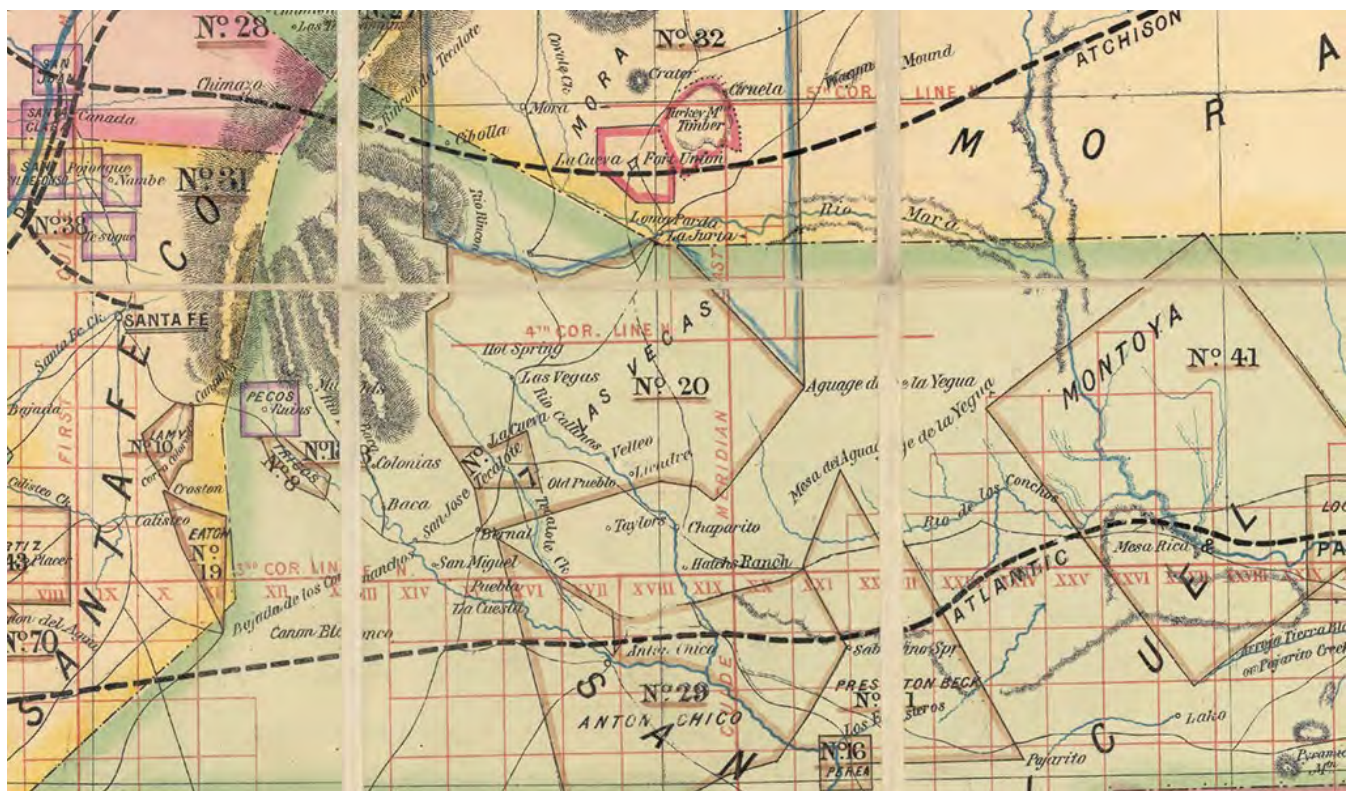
Nº 28
Nº 32
ATCHISON
SAN JUAN
Chimazo
Rincon del Tecolote
Covote Cr.
MORA
Crater
Cerneta
Wagon Mound
5th COR. LINE N.
SANTA CLARA
Canada
Mora
Turkey Mt. Timber
MORA
Cibolla
SAN ILDEFONSO
Pojoaque
Nambe
Nº 31
La Cueva
Fort Union
Nº 38
Tesuque
CO
Rio Rincon
Loma Parda
La Junta
Rio
Mora
4th COR. LINE N.
LAS VEGAS
MONTOYA
SANTA FE
Santa Fe Cr.
Hot Spring
Nº 41
FIRST
Las Vegas
Rio Galinas
Nº 20
Aguage de la Yegua
Bajada
Canoncito
PECOS Ruins
MERIDIAN
Mesa del Aguage de la Yegua
LAMY Nº 10
Nº 8
Colonias
Nº
La Cueva
Tecolote
7
Vegoso
Liendre
Galisteo Cr.
Crosten
Baca
San Jose
Old Pueblo
Rio de Los Conchas
Galisteo
EATON Nº 19
Bernal
Tecolote Cr.
Taylors
Chaparito
Mesa Rica
PA
ORTIZ 43
Placer
3rd COR. LINE N.
San Miguel
Hatch's Ranch
ATLANTIC
Bajada de los Comanches
Puebla
La Cuesta
VIII IX X XI XII XIII XIV XV XVI XVII XVIII XIX XX XXI XXII XXIII XXIV XXV XXVI XXVII XXVIII
Canon del Agua
Nº 70
Canon Blanco
Anton Chico
Sabinosa Spr.
Arroyo Tierra Blanca
or Pajarito Creek
SAN
Nº 29
PRESTON BECK
Nº 1
ANTON CHICO
Los Esteros
CUE
Lake
CUEL
Nº 16
PEREA
Pajarito
Pyramid Mt.
LOC